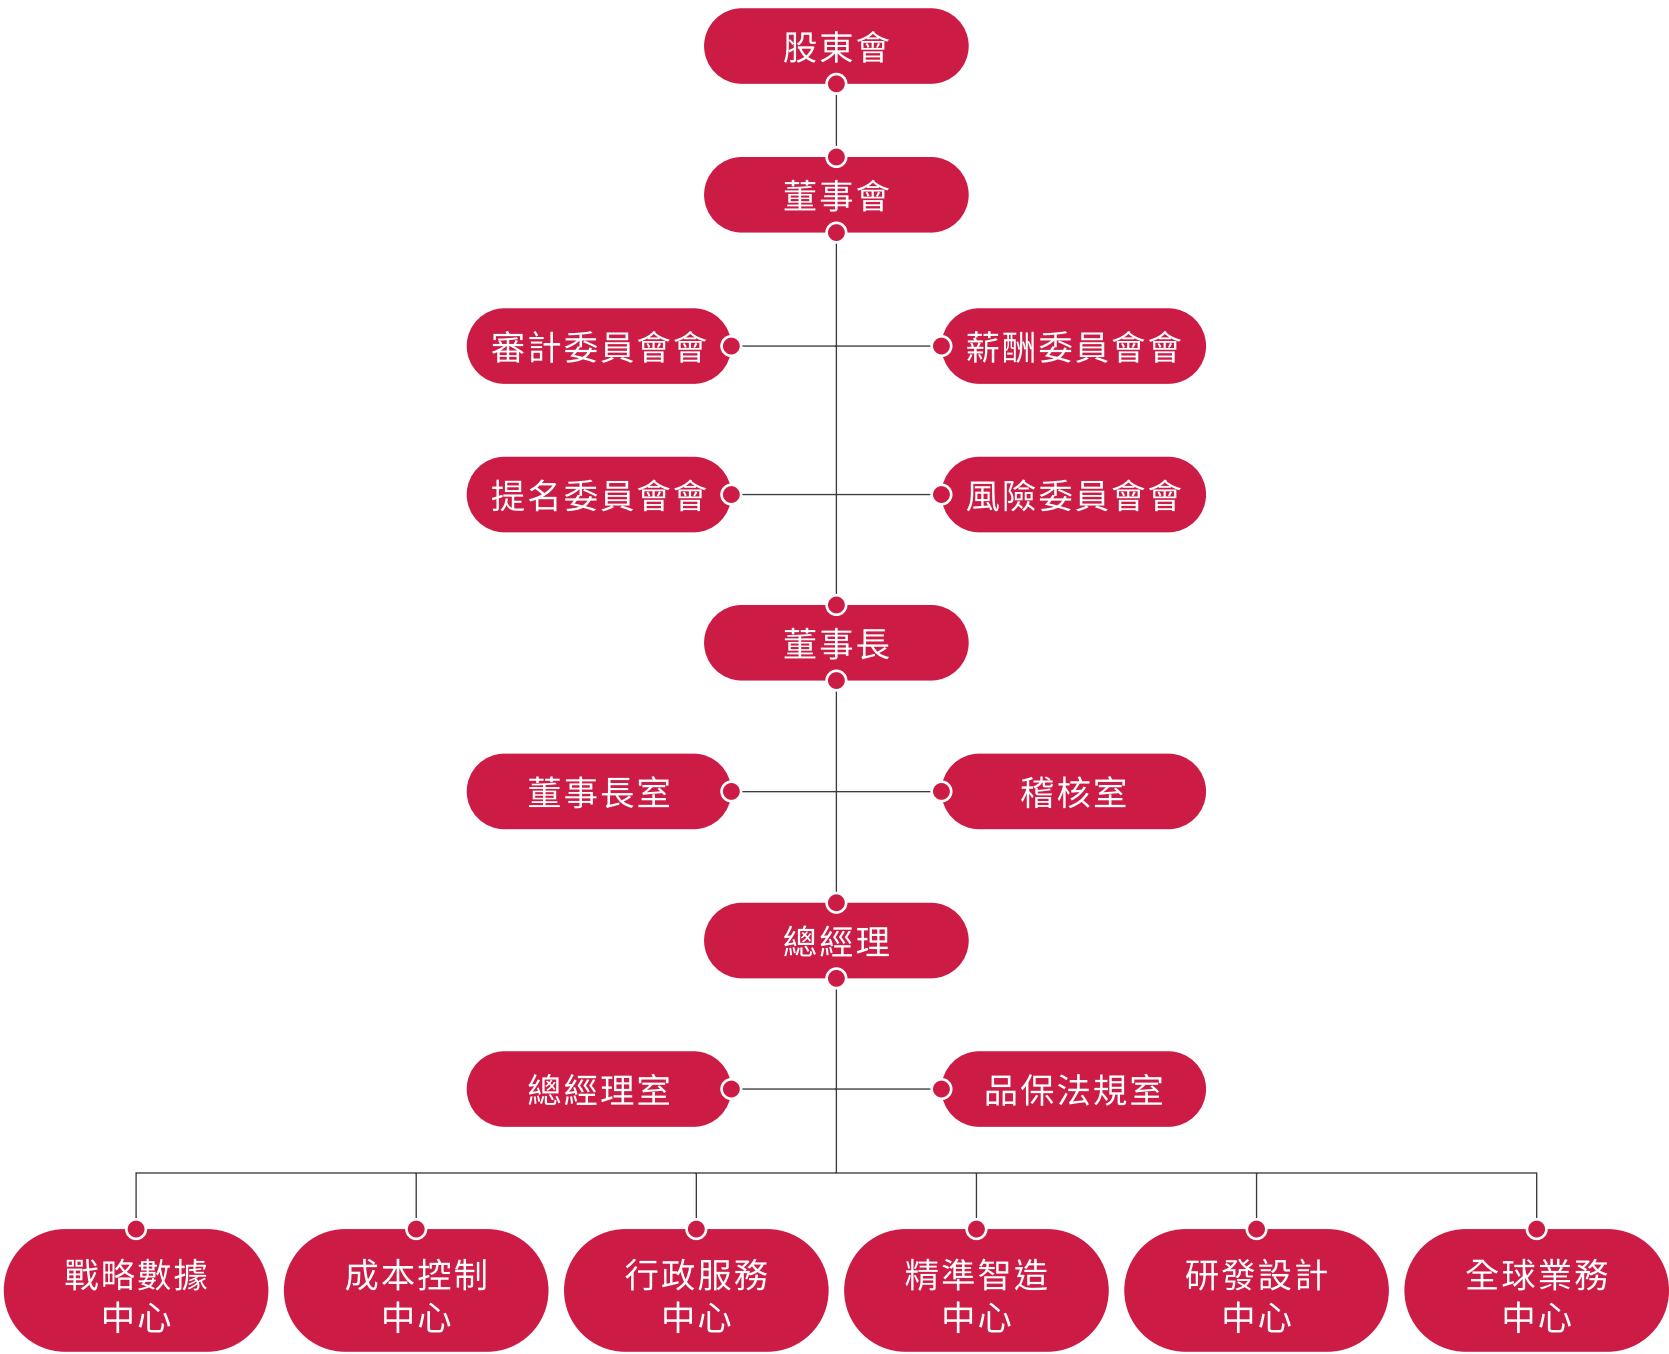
股東會

董事會

審計委員會會

薪酬委員會會

提名委員會會

風險委員會會

董事長

董事長室

稽核室

總經理

總經理室

品保法規室

戰略數據中心

成本控制中心

行政服務中心

精準智造中心

研發設計中心

全球業務中心